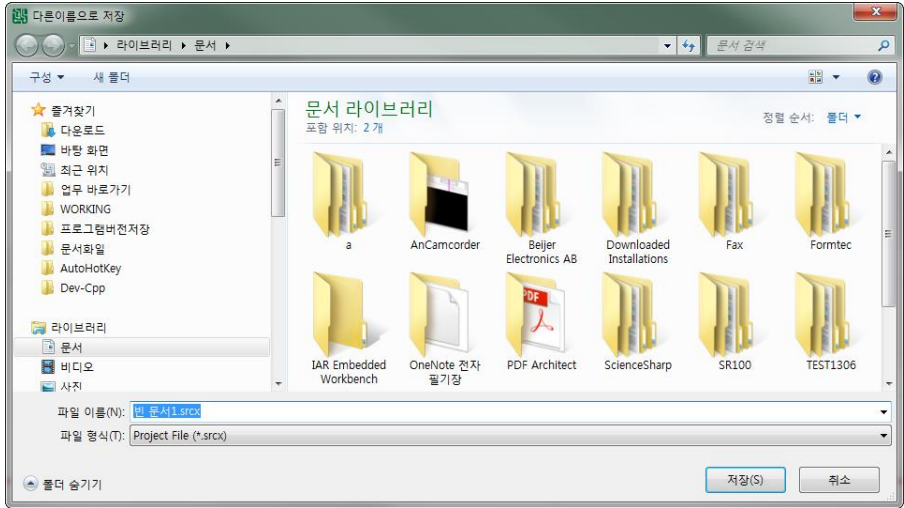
다른이름으로 저장

라이브러리 ▸ 문서 ▸

문서 검색

구성 ▾ 새 폴더

즐겨찾기
다운로드
바탕 화면
최근 위치
업무 바로가기
WORKING
프로그램버전저장
문서화일
AutoHotKey
Dev-Cpp

라이브러리
문서
비디오
사진

문서 라이브러리
포함 위치: 2 개

정렬 순서: 폴더 ▾

a
AnCamcorder
Beijer Electronics AB
Downloaded Installations
Fax
Formtec
IAR Embedded Workbench
OneNote 전자 필기장
PDF Architect
ScienceSharp
SR100
TEST1306

파일 이름(N): 빈 문서1.srcx
파일 형식(T): Project File (*.srcx)

폴더 숨기기

저장(S)
취소